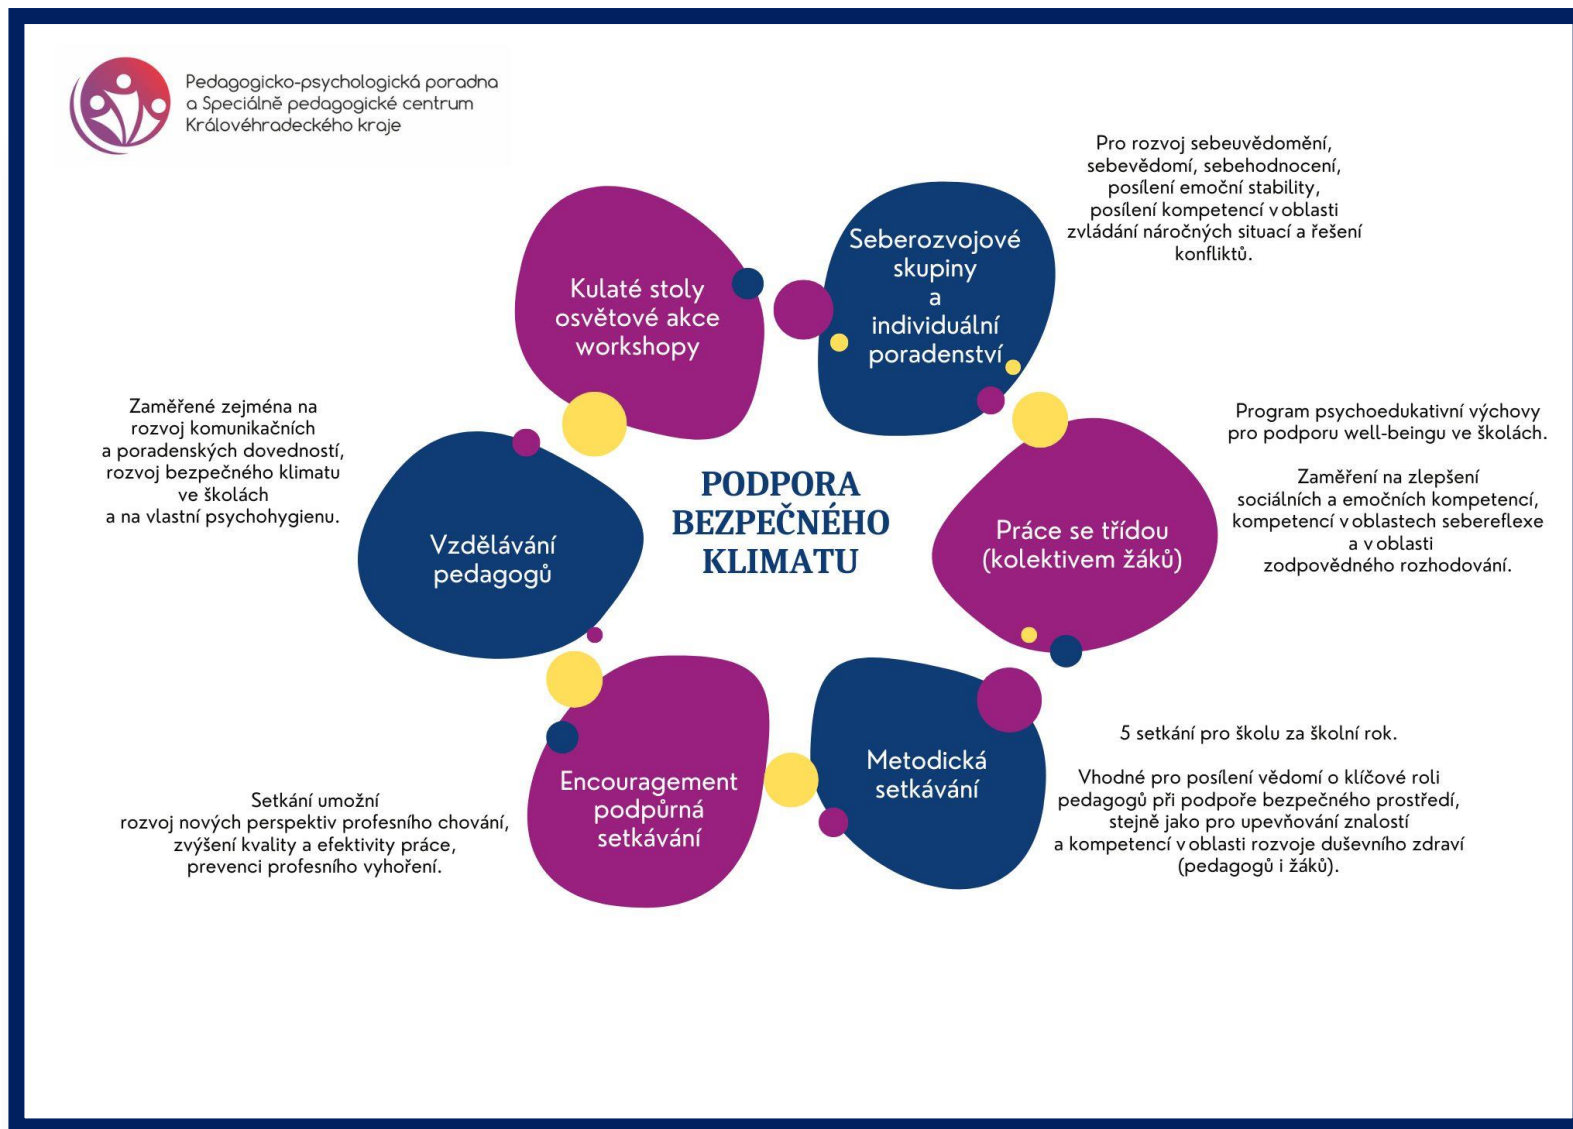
Pedagogicko-psychologická poradna a Speciálně pedagogické centrum Královéhradeckého kraje

Pro rozvoj sebeuvědomění, sebevědomí, sebehodnocení, posílení emoční stability, posílení kompetencí v oblasti zvládání náročných situací a řešení konfliktů.

Kulaté stoly osvětové akce workshopy

Seberozvojové skupiny a individuální poradenství

Zaměřené zejména na rozvoj komunikačních a poradenských dovedností, rozvoj bezpečného klimatu ve školách a na vlastní psychohygienu.

PODPORA BEZPEČNÉHO KLIMATU

Program psychoedukativní výchovy pro podporu well-beingu ve školách.

Zaměření na zlepšení sociálních a emočních kompetencí, kompetencí v oblastech sebereflexe a v oblasti zodpovědného rozhodování.

Vzdělávání pedagogů

Práce se třídou (kolektivem žáků)

Metodická setkávání

5 setkání pro školu za školní rok.

Vhodné pro posílení vědomí o klíčové roli pedagogů při podpoře bezpečného prostředí, stejně jako pro upevňování znalostí a kompetencí v oblasti rozvoje duševního zdraví (pedagogů i žáků).

Encouragement podpůrná setkávání

Setkání umožní rozvoj nových perspektiv profesního chování, zvýšení kvality a efektivity práce, prevenci profesního vyhoření.